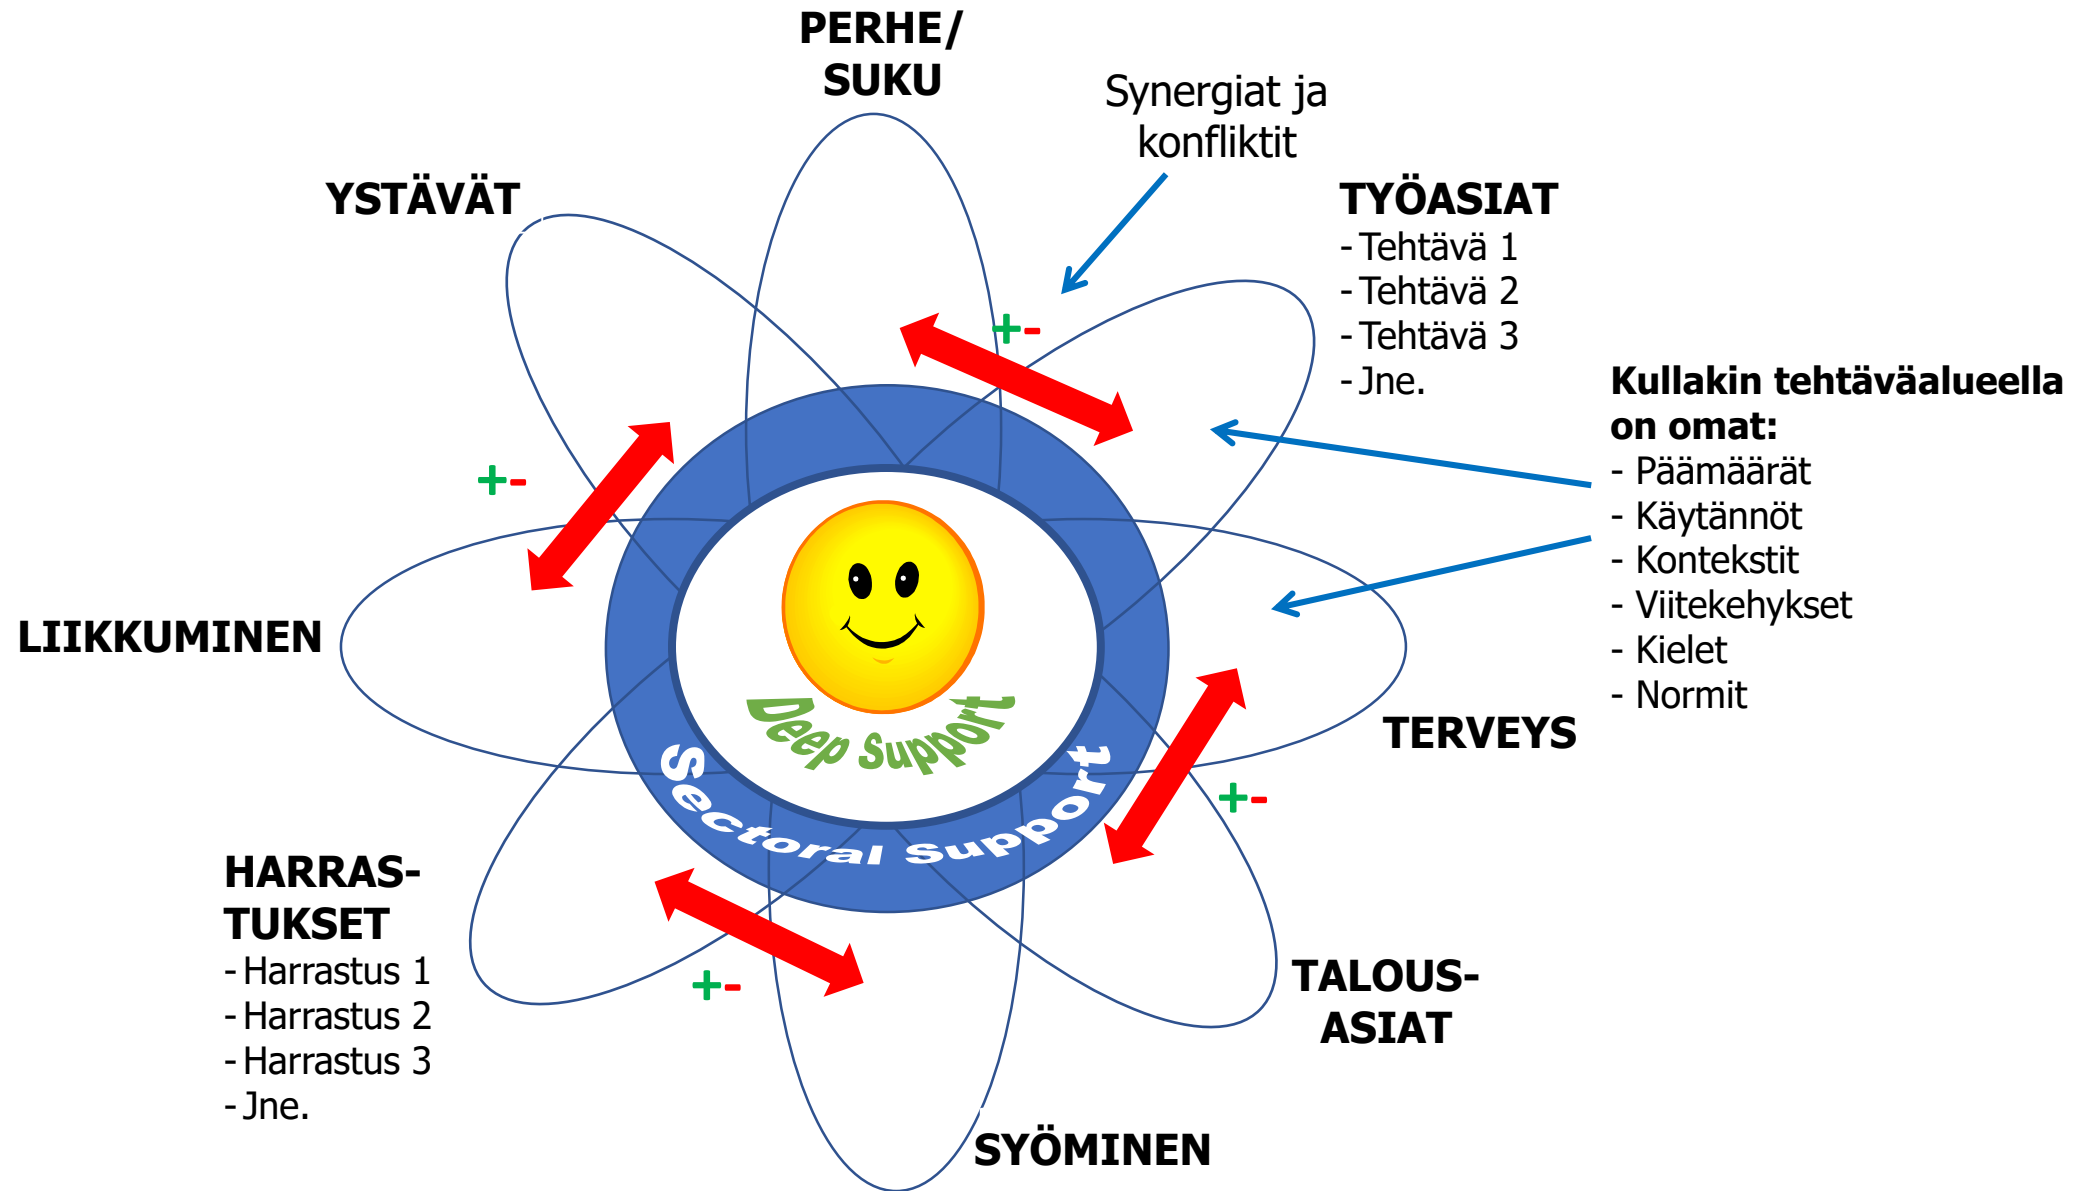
PERHE/
SUKU

Synergiat ja konfliktit

YSTÄVÄT

TYÖASIAT
- Tehtävä 1
- Tehtävä 2
- Tehtävä 3
- Jne.

+-

Kullakin tehtäväalueella on omat:
- Päämäärät
- Käytännöt
- Kontekstit
- Viitekehykset
- Kielet
- Normit

+-

LIIKKUMINEN

Deep Support

Sectoral Support

TERVEYS

+-

HARRASTUKSET
- Harrastus 1
- Harrastus 2
- Harrastus 3
- Jne.

+-

TALOUSASIAT

SYÖMINEN